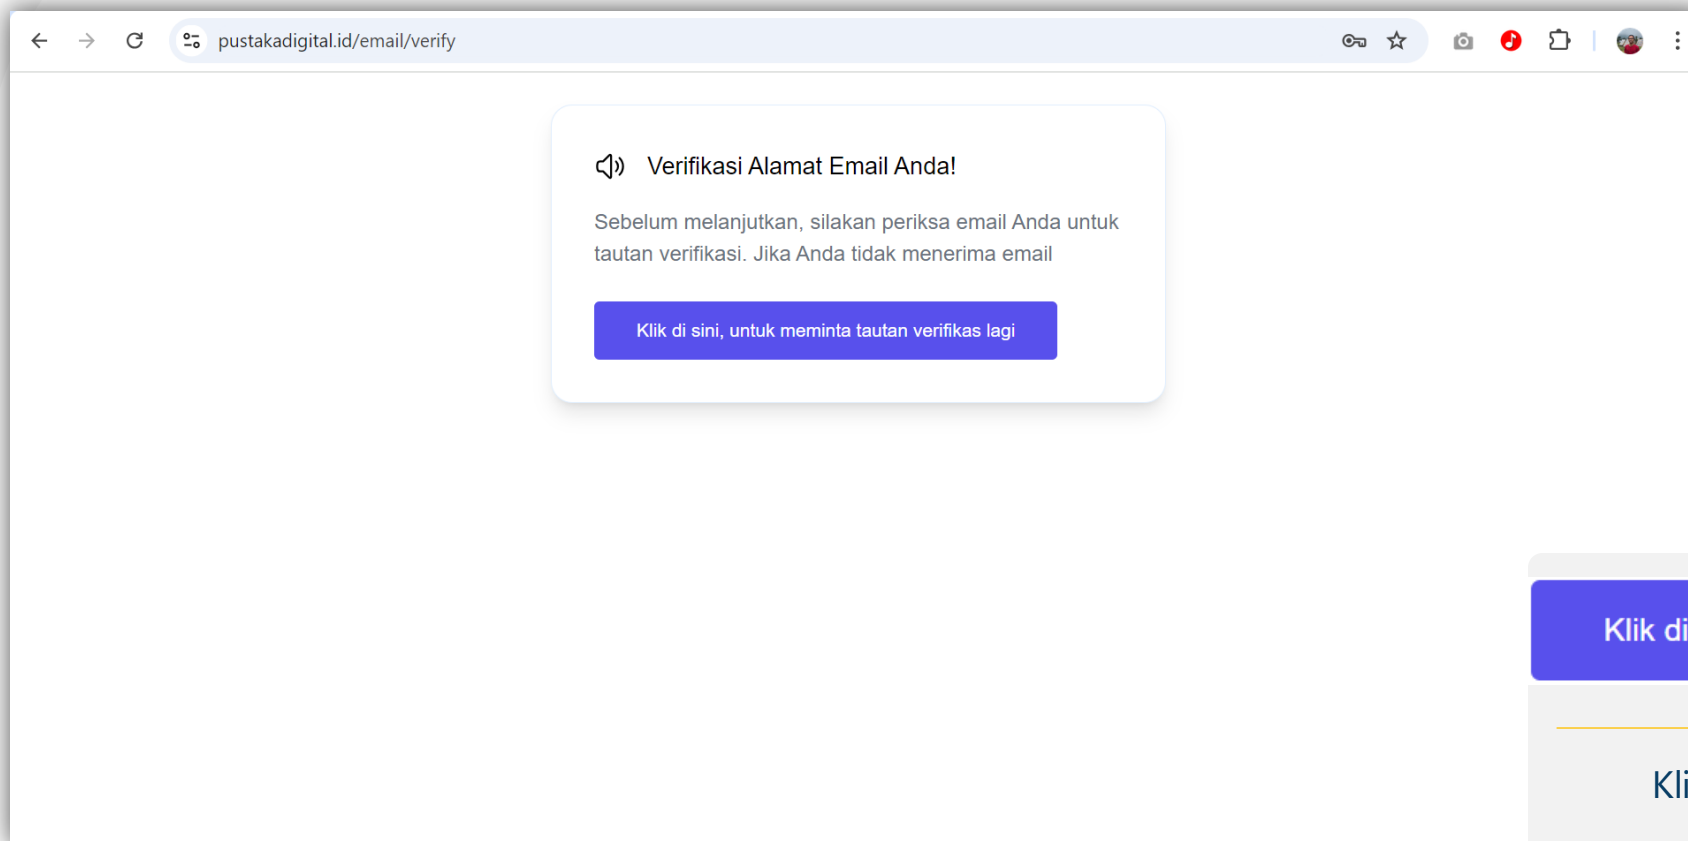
pustakadigital.id/email/verify

Verifikasi Alamat Email Anda!

Sebelum melanjutkan, silakan periksa email Anda untuk tautan verifikasi. Jika Anda tidak menerima email

Klik di sini, untuk meminta tautan verifikas lagi

Klik di

Kli